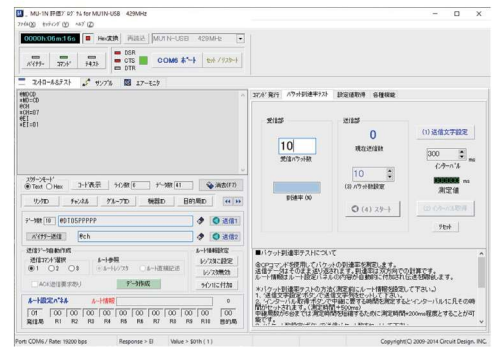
MU-1N 評価ソフト for MU1N-USB 429MHz
ファイル(F) セッティング(S) ヘルプ(Z)

0000h:06m16s ■ Hex変換 再送込 MU1N-USB 429MHz

バイナリー コマンド テキスト DSR CTS DTR COM6 ポート セット/リスタート

コマンドモードテスト サンプル エアーモニタ

@MO10
*MO=10
@CH
*CH=07
@EI
*EI=01

スタートモード ● Text ○ Hex コード表示 ライン数 6 データ数 41 表示クリア

リンク チャンネル グループID 機器ID 目的局ID

データ送信 10 @DT05PPPPP 送信1

バイナリー送信 @ch 送信2

送信ルート情報の付加 ルート情報確認
送信コマンド選択 ルート参照 レシーブに設定
●1 ○2 ○3 ○ルートレシーブ ○ルート情報記述 レシーブ無効
AOK送信要求付 データ作成 ラインにログ出力

ルート設定パネル ルート情報 0
01 00 00 00 00 00 00 00 00 00 00 00
発信局 R1 R2 R3 R4 R5 R6 R7 R8 R9 R10 目的局

コマンド発行 パケット到達率テスト 設定値制御 各種機能

受信部
10
受信パケット数
到達率 (%)

送信部
0
現在送信数
10
(1) パケット数設定
(4) スタート

(1) 送信文字設定
300 ms
インターバル
ms
測定値
(2) インターバル制御
リセット

■パケット到達率テストについて
各種フォームを使用して、パケットの到達率を測定します。
送信データはそのまま送り返されます。到達率は双方向での計算です。
ルート情報はルート設定パネルでの情報で設定されます。...
*パケット到達率テストの方法(測定値)とルート情報...
1. 送信文字設定...
2. インターバル...

Port: COM6 / Rate: 19200 bps Response > EI Value > $01h ( 1 ) Copyright(C) 2009-2014 Circuit Design, INC.